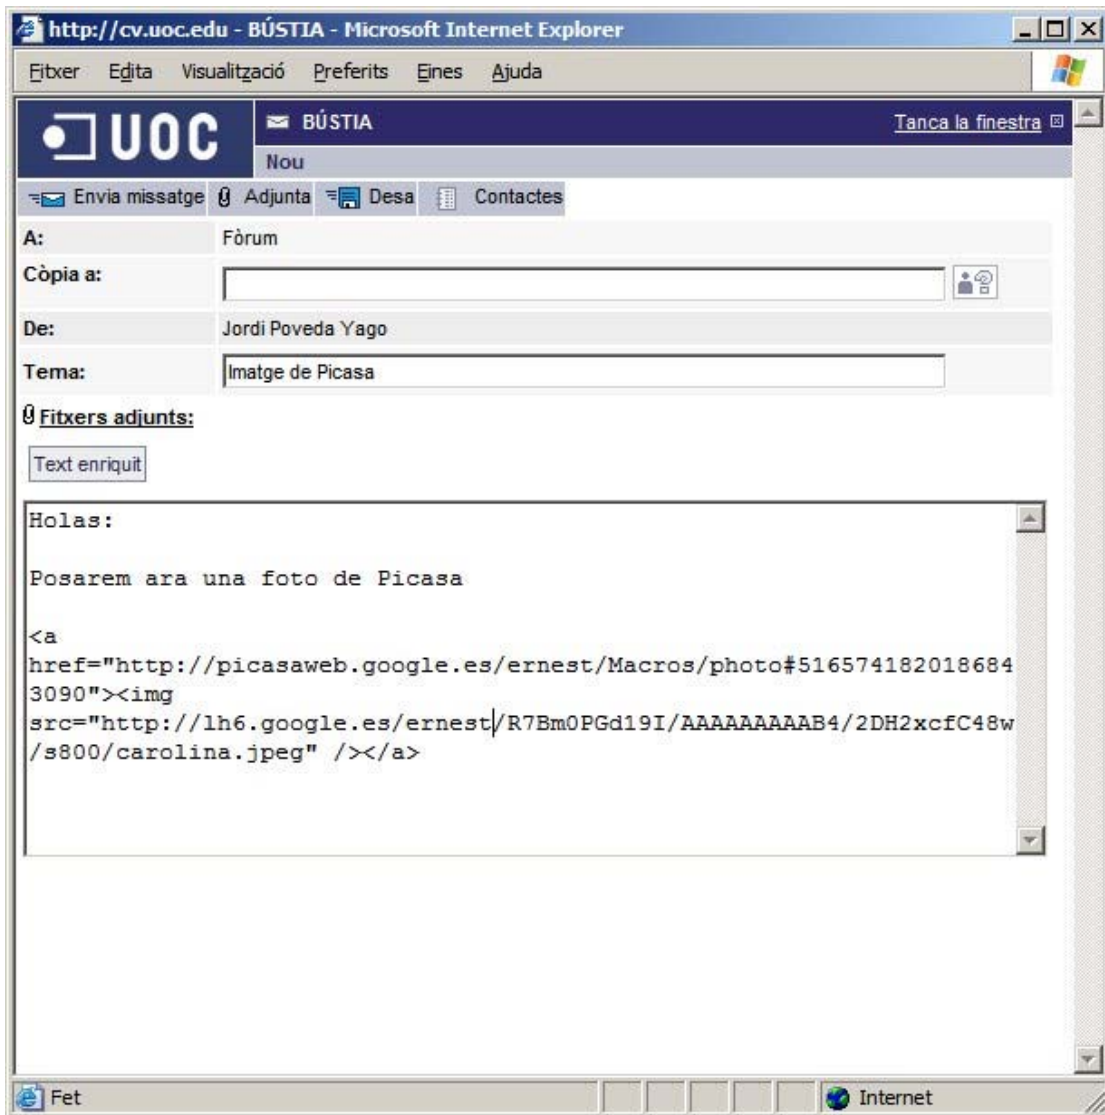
http://cv.uoc.edu - BÚSTIA - Microsoft Internet Explorer

Fitxer Edita Visualització Preferits Eines Ajuda

UOC

BÚSTIA

Nou

Tanca la finestra

Envia missatge Adjunta Desa Contactes

A: Fòrum

Còpia a:

De: Jordi Poveda Yago

Tema: Imatge de Picasa

Fitxers adjunts:

Text enriquit

Holas:

Posarem ara una foto de Picasa

<a href="http://picasaweb.google.es/ernest/Macros/photo#5165741820186843090"><img src="http://lh6.google.es/ernest/R7Bm0PGd19I/AAAAAAAAAB4/2DH2xcfC48w/s800/carolina.jpeg" /></a>

Fet

Internet